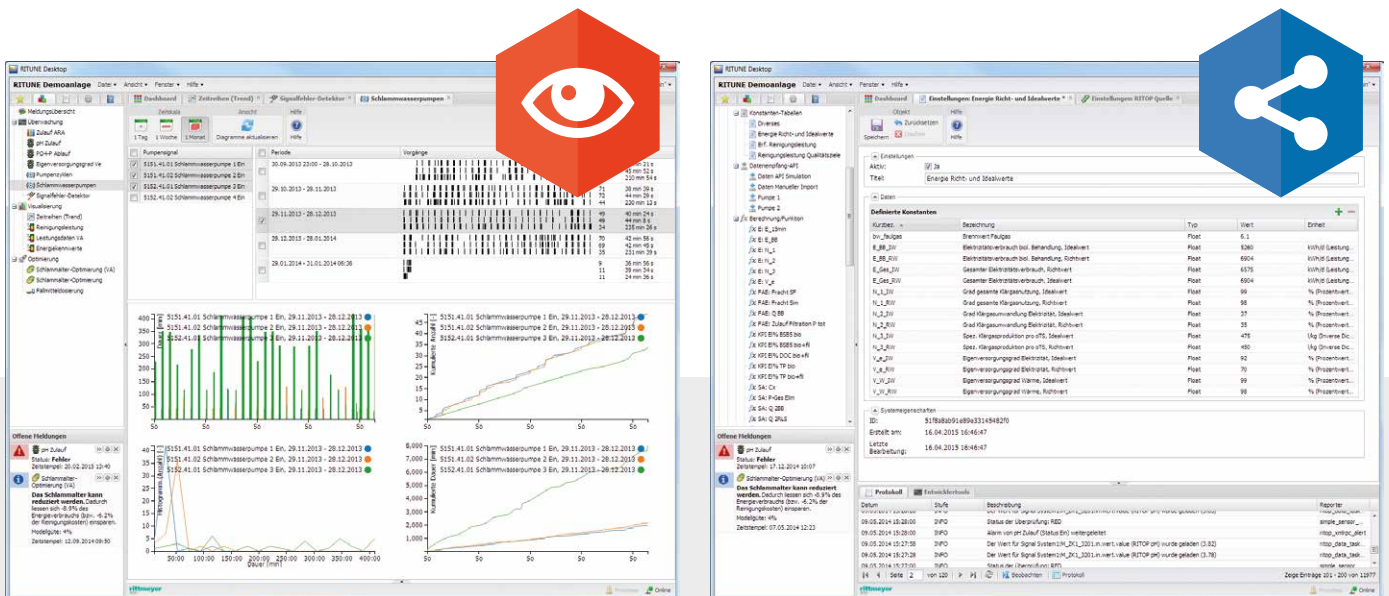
RITUNE Desktop

RITUNE Demoanlage Datei Ansicht Fenster Hilfe

Dashboard | Zeitreihen (Trend) | Signalfehler-Detektor | Schlammwasserpumpen

Meldungsübersicht
Überwachung
Zulauf ARA
pH Zulauf
PO4-P Ablauf
Eigenversorgungsgrad Ve
Pumpenzyklen
Schlammwasserpumpen
Signalfehler-Detektor
Visualisierung
Zeitreihen (Trend)
Reinigungsleistung
Leistungsdaten VA
Energiekennwerte
Optimierung
Schlammalter-Optimierung (VA)
Schlammalter-Optimierung
Fällmitteldosierung

Zeitskala
1 Tag | 1 Woche | 1 Monat
Ansicht
Diagramme aktualisieren
Hilfe
Hilfe

Pumpensignal
5151.41.01 Schlammwasserpumpe 1 Ein
5151.41.02 Schlammwasserpumpe 2 Ein
5152.41.01 Schlammwasserpumpe 3 Ein
5152.41.02 Schlammwasserpumpe 4 Ein

Periode | Vorgänge
30.09.2013 23:00 - 28.10.2013
29.10.2013 - 28.11.2013
29.11.2013 - 28.12.2013
29.12.2013 - 28.01.2014
29.01.2014 - 31.01.2014 06:36

5151.41.01 Schlammwasserpumpe 1 Ein, 29.11.2013 - 28.12.2013
5151.41.02 Schlammwasserpumpe 2 Ein, 29.11.2013 - 28.12.2013
5152.41.01 Schlammwasserpumpe 3 Ein, 29.11.2013 - 28.12.2013

Dauer [min]

Offene Meldungen
pH Zulauf
Status: Fehler
Zeitstempel: 20.02.2013 10:37
Schlammalter-Optimierung (VA)
Das Schlammalter kann reduziert werden. Dadurch liessen sich -8.9% des Energieverbrauchs (bzw. -6.2% der Reinigungskosten) einsparen.
Modellgüte: 4%
Zeitstempel: 12.09.2014 09:50

rittmeyer
Online

RITUNE Desktop

RITUNE Demoanlage Datei Ansicht Fenster Hilfe

Dashboard | Einstellungen: Energie Richt- und Idealwerte | Einstellungen: RITOP Quelle

Konstanten-Tabellen
Diverses
Energie Richt- und Idealwerte
Erf. Reinigungsleistung
Reinigungsleistung Qualitätsziele
Datenempfang-API
Daten API Simulation
Daten Manueller Import
Pumpe 1
Pumpe 2
Berechnung/Funktion

Speichern | Zurücksetzen | Löschen | Hilfe

Einstellungen
Aktiv: Ja
Titel: Energie Richt- und Idealwerte

Daten
Definierte Konstanten

| Kurzbez. | Bezeichnung | Typ | Wert | Einheit |
|---|---|---|---|---|
| bw_faulgas | Brennwert Faulgas | Float | 6.1 | |
| E_BB_IW | Elektrizitätsverbrauch biol. Behandlung, Idealwert | Float | 5260 | kWh/(d Leistung... |
| E_BB_RW | Elektrizitätsverbrauch biol. Behandlung, Richtwert | Float | 6904 | kWh/(d Leistung... |
| E_Ges_IW | Gesamter Elektrizitätsverbrauch, Idealwert | Float | 6575 | kWh/(d Leistung... |
| E_Ges_RW | Gesamter Elektrizitätsverbrauch, Richtwert | Float | 6904 | kWh/(d Leistung... |
| N_1_IW | Grad gesamte Klärgasnutzung, Idealwert | Float | 99 | % (Prozentwert... |
| N_1_RW | Grad gesamte Klärgasnutzung, Richtwert | Float | 98 | % (Prozentwert... |
| N_2_IW | Grad Klärgasumwandlung Elektrizität, Idealwert | Float | 37 | % (Prozentwert... |
| N_2_RW | Grad Klärgasumwandlung Elektrizität, Richtwert | Float | 35 | % (Prozentwert... |
| N_3_IW | Spez. Klärgasproduktion pro aTS, Idealwert | Float | 475 | (Ag Diverse Dic... |
| N_3_RW | Spez. Klärgasproduktion pro oTS, Richtwert | Float | 450 | (Ag Diverse Dic... |
| V_e_IW | Eigenversorgungsgrad Elektrizität, Idealwert | Float | 92 | % (Prozentwert... |
| V_e_RW | Eigenversorgungsgrad Elektrizität, Richtwert | Float | 70 | % (Prozentwert... |
| V_W_IW | Eigenversorgungsgrad Wärme, Idealwert | Float | 99 | % (Prozentwert... |
| V_W_RW | Eigenversorgungsgrad Wärme, Richtwert | Float | 98 | % (Prozentwert... |

Systemeigenschaften
ID: 51f8a8ab91e89e33145482f0
Erstellt am: 16.04.2015 16:46:47
Letzte Bearbeitung: 16.04.2015 16:46:47

Protokoll | Entwicklertools

| Datum | Stufe | Beschreibung | Reporter |
|---|---|---|---|
| 09.05.2014 15:28:00 | INFO | Status der Überprüfung: RED | simple_sensor_... |
| 09.05.2014 15:28:00 | INFO | Alarm von pH Zulauf (Status Ein) weitergeleitet | ritop_xmlrpc_alert |
| 09.05.2014 15:27:38 | INFO | Der Wert für Signal System1:M_ZK1_3201.in.wert.value (RITOP pH) wurde geladen (3.82) | ritop_data_task... |
| 09.05.2014 15:27:28 | INFO | Der Wert für Signal System1:M_ZK1_3201.in.wert.value (RITOP pH) wurde geladen (3.78) | ritop_data_task... |

Seite 12 von 120 | Beobachten | Protokoll | Zeige Einträge 101 - 200 von 11977

Offene Meldungen
pH Zulauf
Status: Fehler
Zeitstempel: 17.12.2014 10:07
Schlammalter-Optimierung (VA)
Das Schlammalter kann reduziert werden. Dadurch liessen sich -8.9% des Energieverbrauchs (bzw. -6.2% der Reinigungskosten) einsparen.
Modellgüte: 4%
Zeitstempel: 07.05.2014 12:23